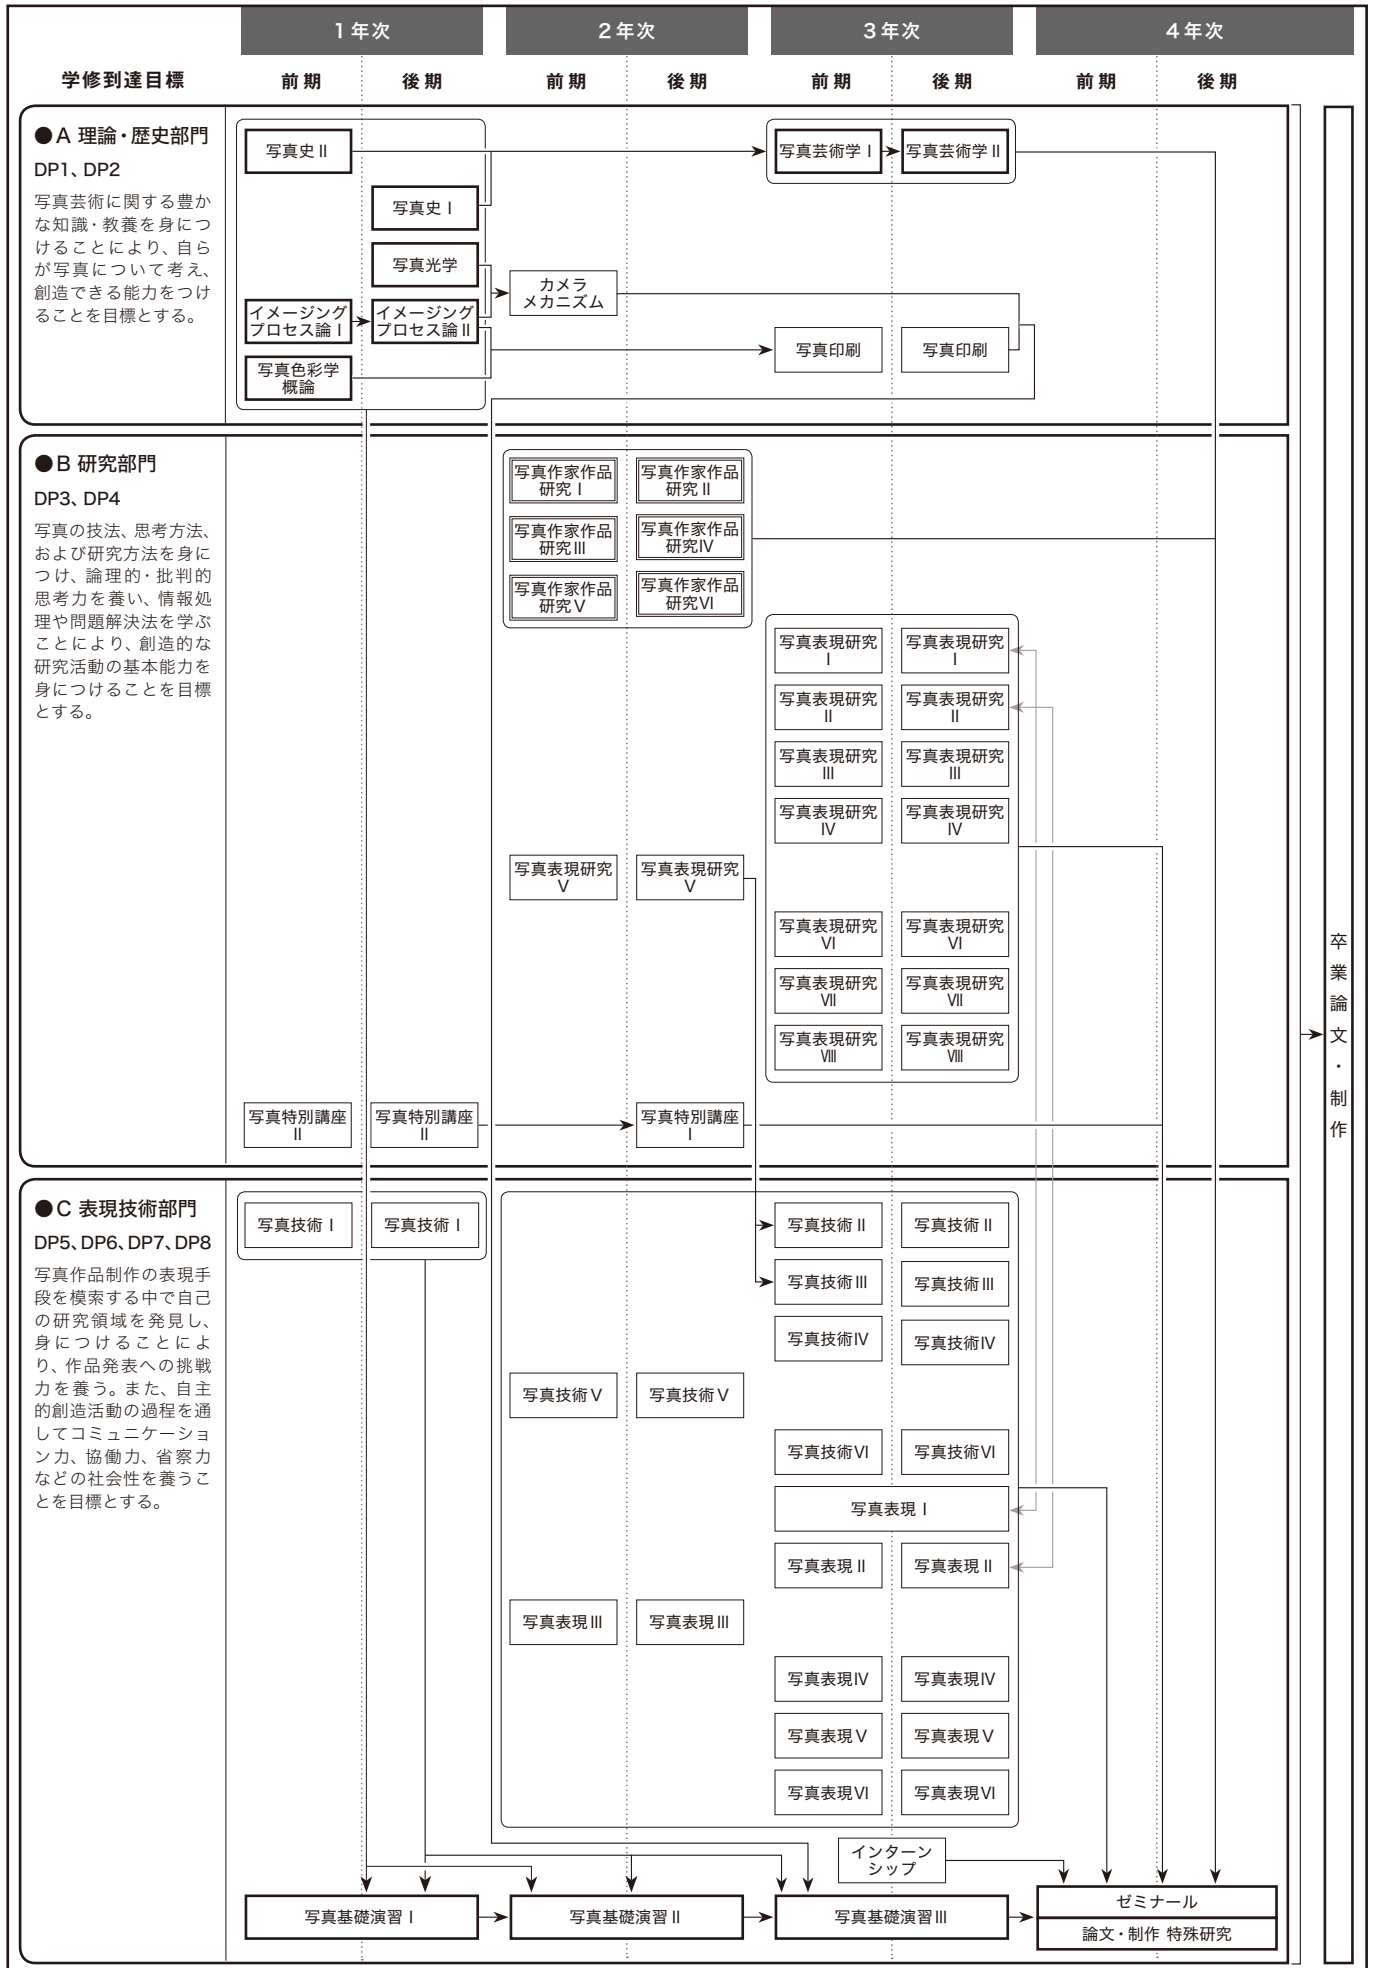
1年次　2年次　3年次　4年次

学修到達目標　前期　後期　前期　後期　前期　後期　前期　後期

●A 理論・歴史部門
DP1、DP2
写真芸術に関する豊かな知識・教養を身につけることにより、自らが写真について考え、創造できる能力をつけることを目標とする。

写真史 II
写真史 I
写真光学
カメラメカニズム
イメージングプロセス論 I
イメージングプロセス論 II
写真色彩学概論
写真芸術学 I
写真芸術学 II
写真印刷
写真印刷

●B 研究部門
DP3、DP4
写真の技法、思考方法、および研究方法を身につけ、論理的・批判的思考力を養い、情報処理や問題解決法を学ぶことにより、創造的な研究活動の基本能力を身につけることを目標とする。

写真作家作品研究 I
写真作家作品研究 II
写真作家作品研究 III
写真作家作品研究 IV
写真作家作品研究 V
写真作家作品研究 VI
写真表現研究 I
写真表現研究 I
写真表現研究 II
写真表現研究 II
写真表現研究 III
写真表現研究 III
写真表現研究 IV
写真表現研究 IV
写真表現研究 V
写真表現研究 V
写真表現研究 VI
写真表現研究 VI
写真表現研究 VII
写真表現研究 VII
写真表現研究 VIII
写真表現研究 VIII
写真特別講座 II
写真特別講座 II
写真特別講座 I

●C 表現技術部門
DP5、DP6、DP7、DP8
写真作品制作の表現手段を模索する中で自己の研究領域を発見し、身につけることにより、作品発表への挑戦力を養う。また、自主的創造活動の過程を通してコミュニケーション力、協働力、省察力などの社会性を養うことを目標とする。

写真技術 I
写真技術 I
写真技術 II
写真技術 II
写真技術 III
写真技術 III
写真技術 IV
写真技術 IV
写真技術 V
写真技術 V
写真技術 VI
写真技術 VI
写真表現 I
写真表現 II
写真表現 II
写真表現 III
写真表現 III
写真表現 IV
写真表現 IV
写真表現 V
写真表現 V
写真表現 VI
写真表現 VI
インターンシップ

写真基礎演習 I
写真基礎演習 II
写真基礎演習 III
ゼミナール
論文・制作 特殊研究

卒業論文・制作